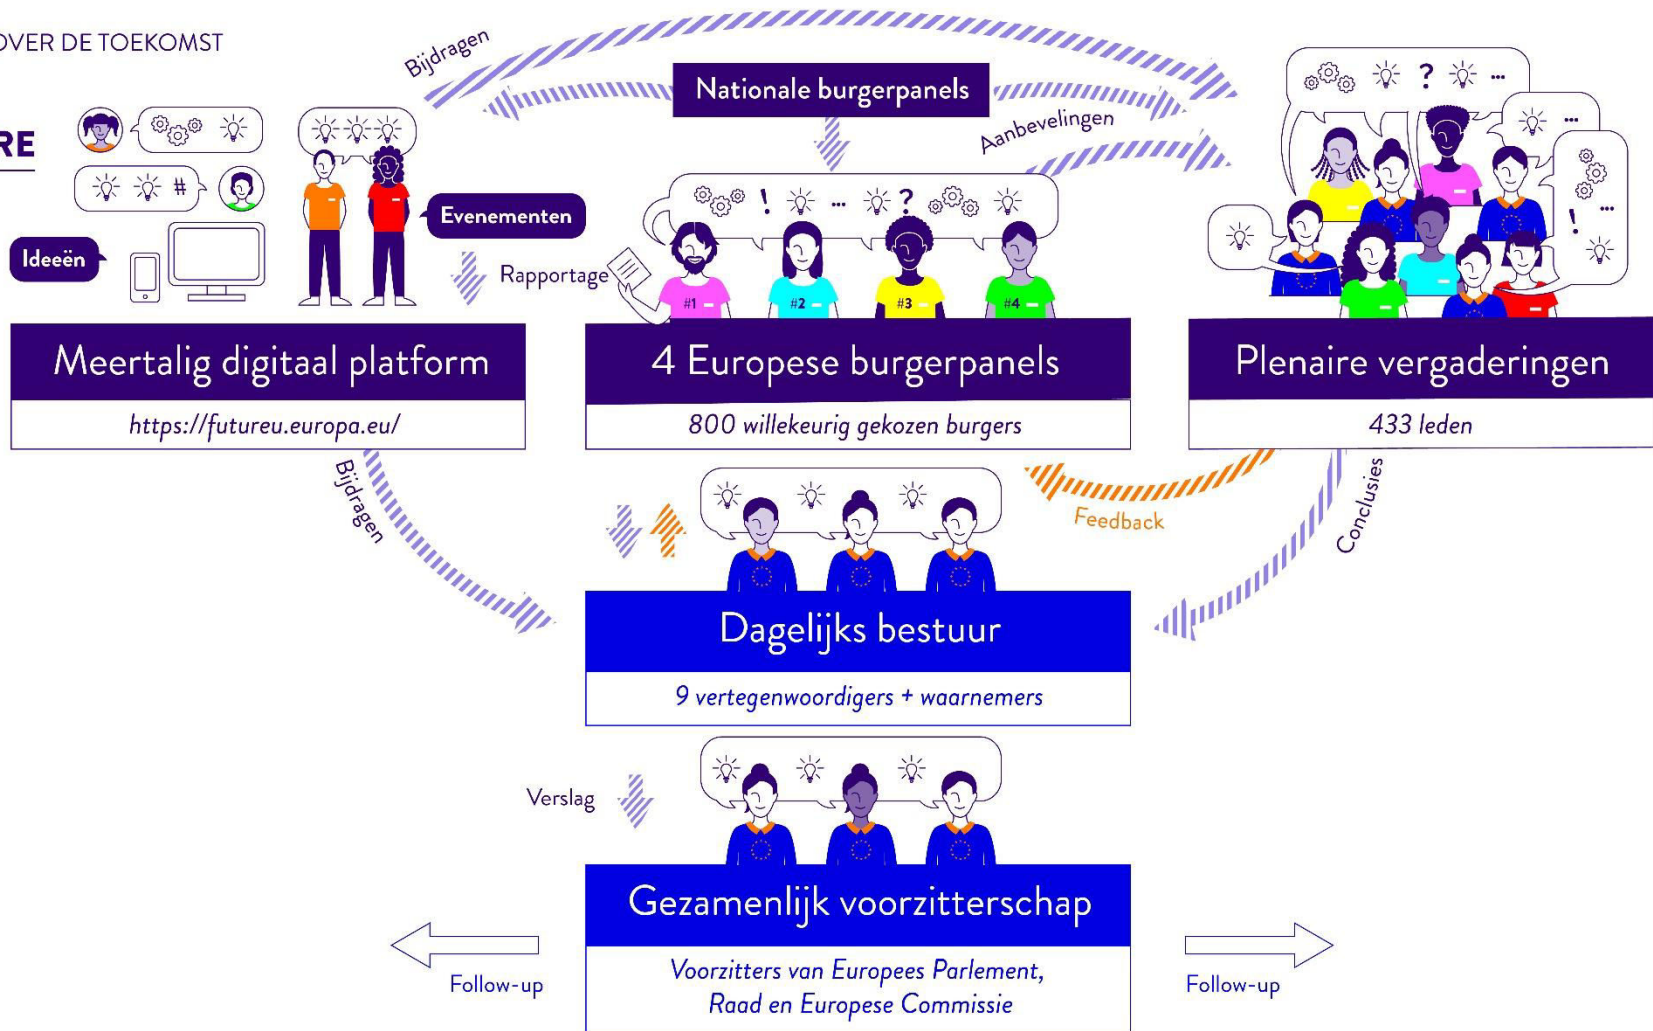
OVER DE TOEKOMST

RE

Bijdragen

Nationale burgerpanels

Aanbevelingen

#

Ideeën

Evenementen

Rapportage

!

...

?

#1

#2

#3

#4

Meertalig digitaal platform

https://futureu.europa.eu/

4 Europese burgerpanels

800 willekeurig gekozen burgers

Plenaire vergaderingen

433 leden

Bijdragen

Feedback

Conclusies

Dagelijks bestuur

9 vertegenwoordigers + waarnemers

Verslag

Gezamenlijk voorzitterschap

Voorzitters van Europees Parlement, Raad en Europese Commissie

Follow-up

Follow-up